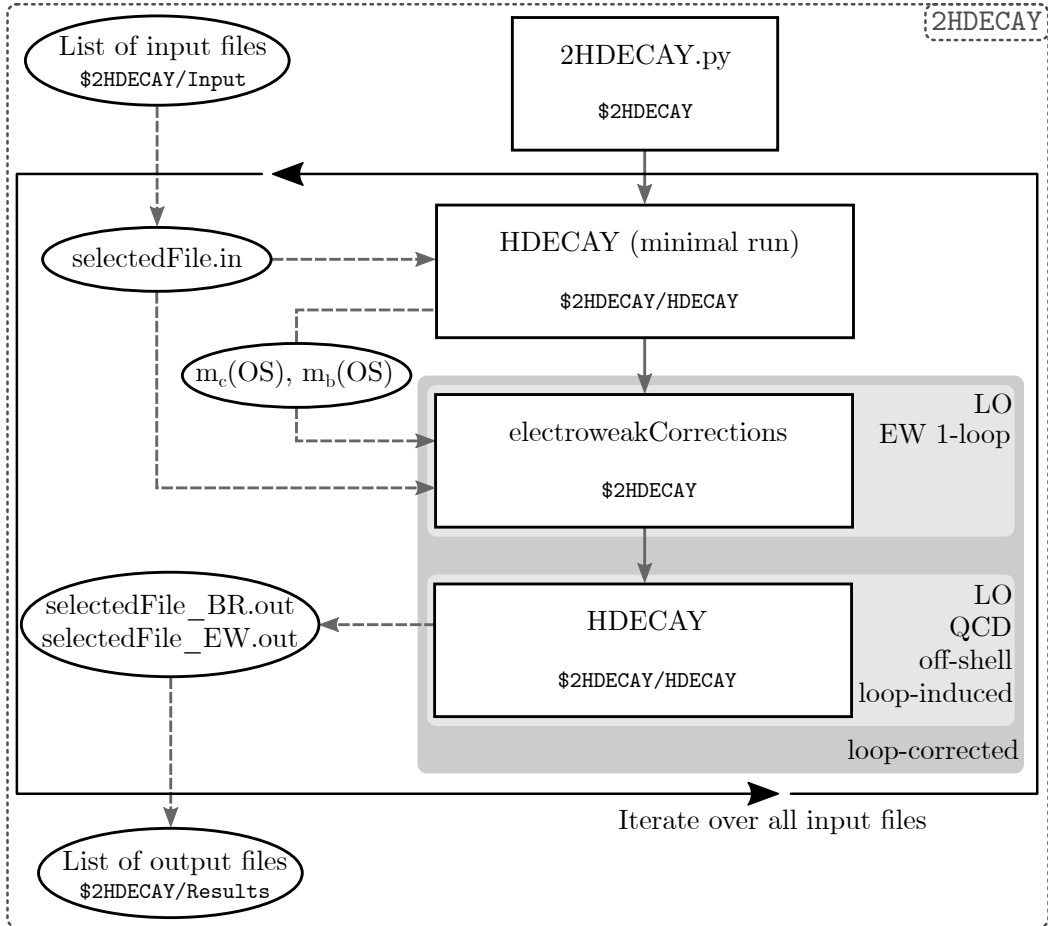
2HDECAY

List of input files
$2HDECAY/Input

2HDECAY.py
$2HDECAY

selectedFile.in

HDECAY (minimal run)
$2HDECAY/HDECAY

$m_c$(OS), $m_b$(OS)

electroweakCorrections
$2HDECAY

LO
EW 1-loop

selectedFile_BR.out
selectedFile_EW.out

HDECAY
$2HDECAY/HDECAY

LO
QCD
off-shell
loop-induced

loop-corrected

Iterate over all input files

List of output files
$2HDECAY/Results